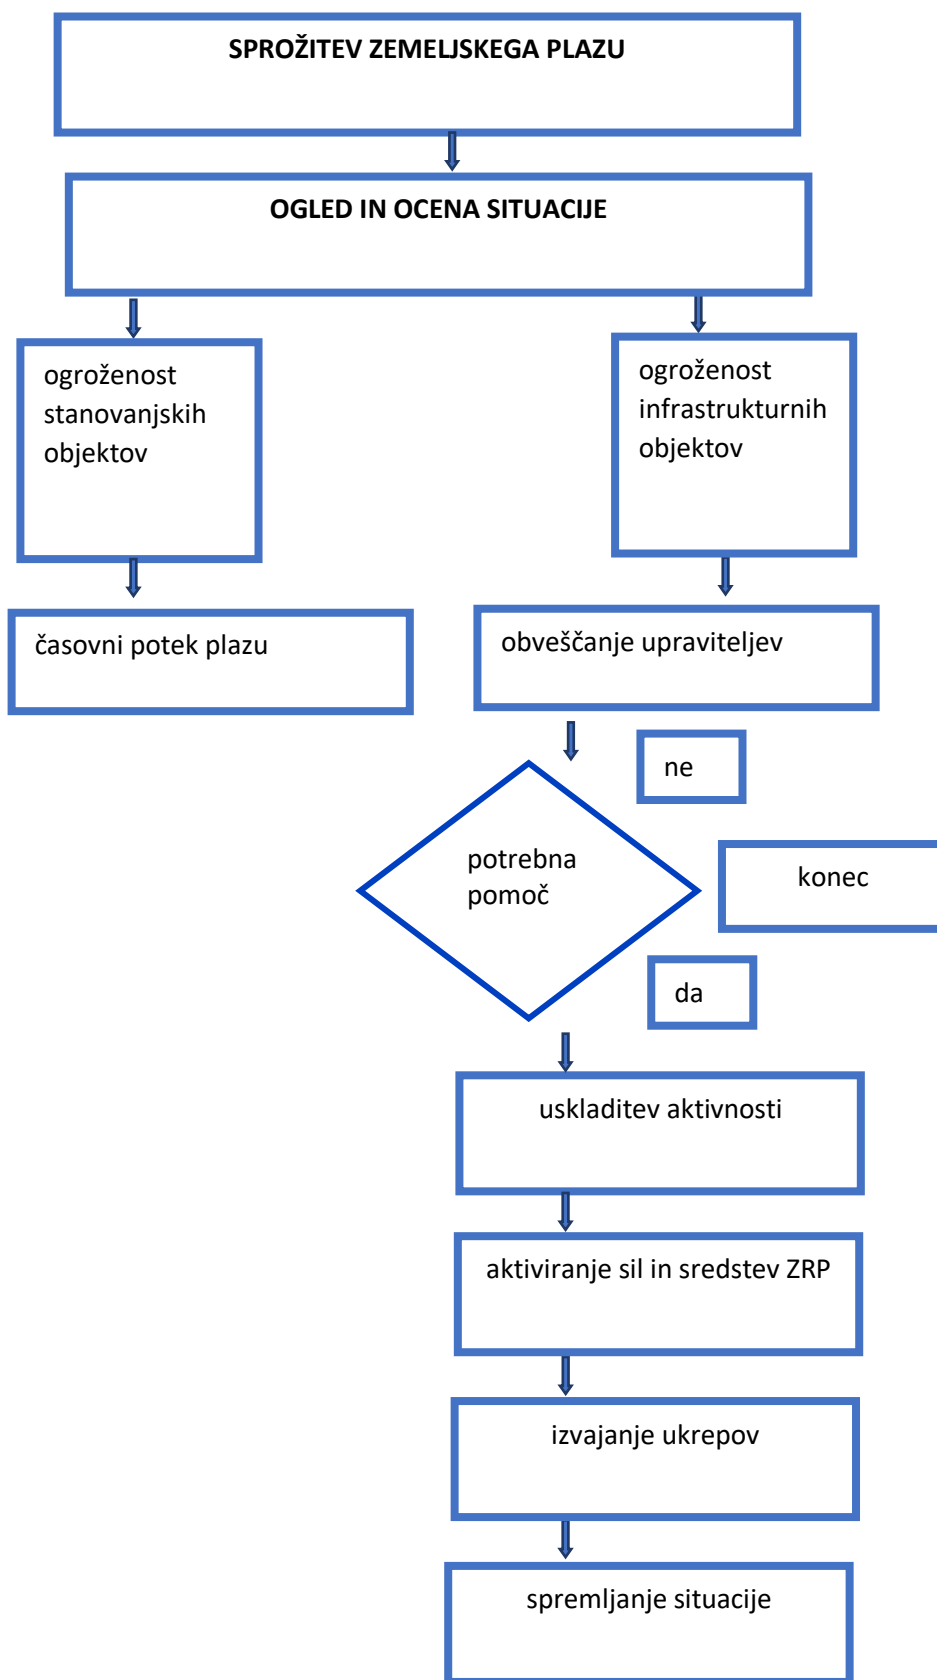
SPROŽITEV ZEMELJSKEGA PLAZU

OGLED IN OCENA SITUACIJE

ogroženost stanovanjskih objektov

ogroženost infrastrukturnih objektov

časovni potek plazu

obveščanje upraviteljev

ne

potrebna pomoč

konec

da

uskladitev aktivnosti

aktiviranje sil in sredstev ZRP

izvajanje ukrepov

spremljanje situacije